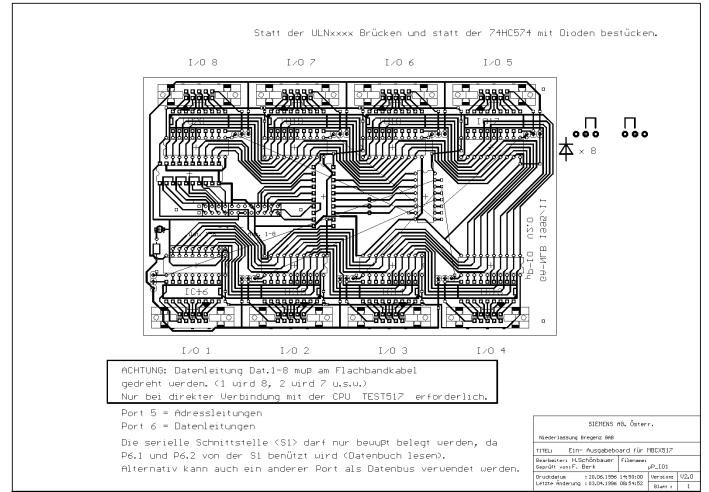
Statt der ULNxxxx Brücken und statt der 74HC574 mit Dioden bestücken.

I/O 8
I/O 7
I/O 6
I/O 5

x 8

IC+6

I/O 1
I/O 2
I/O 3
I/O 4

ACHTUNG: Datenleitung Dat.1-8 muß am Flachbandkabel gedreht werden. (1 wird 8, 2 wird 7 u.s.w.)
Nur bei direkter Verbindung mit der CPU TEST517 erforderlich.

Port 5 = Adressleitungen
Port 6 = Datenleitungen

Die serielle Schnittstelle (S1) darf nur bewußt belegt werden, da P6.1 und P6.2 von der S1 benützt wird (Datenbuch lesen).
Alternativ kann auch ein anderer Port als Datenbus verwendet werden.

SIEMENS AG Österr.
Niederlassung Bregenz ASB
TITEL: Ein- Ausgabeboard für PBCX517
Bearbeiter: H.Schönbauer
Geprüft von: F. Berk
Filename: µP_I01
Druckdatum : 20.06.1996 14:59:00
Letzte Änderung : 03.04.1996 08:54:52
Version V2.0
Blatt : 1